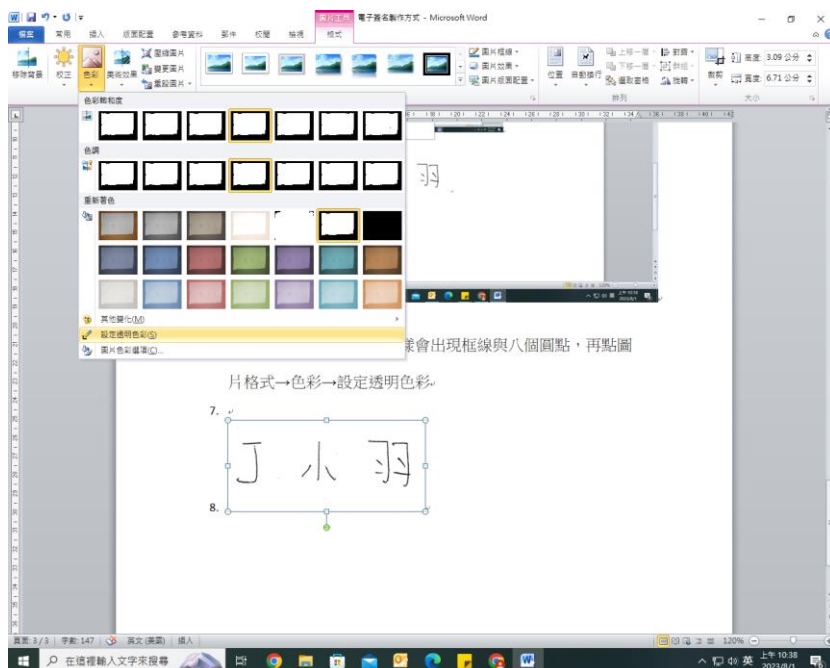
圖片工具 電子簽名製作方式 - Microsoft Word

檔案 常用 插入 版面配置 參考資料 郵件 校閱 檢視 格式

移除背景 校正 色彩 美術效果 壓縮圖片 變更圖片 重設圖片

圖片框線 圖片效果 圖片版面配置 位置 自動換行 上移一層 下移一層 選取窗格 對齊 群組 旋轉 裁剪 高度 3.09 公分 寬度 6.71 公分

排列 大小

色彩飽和度

色調

重新著色

其他變化(M)

設定透明色彩(S)

圖片色彩選項(C)...

羽

樣會出現框線與八個圓點，再點圖

片格式→色彩→設定透明色彩

7.

丁 小 羽

8.

頁面: 3/3 | 字數: 147 | 英文 (美國) | 插入

120%

在這裡輸入文字來搜尋

英 上午 10:38 2023/8/1